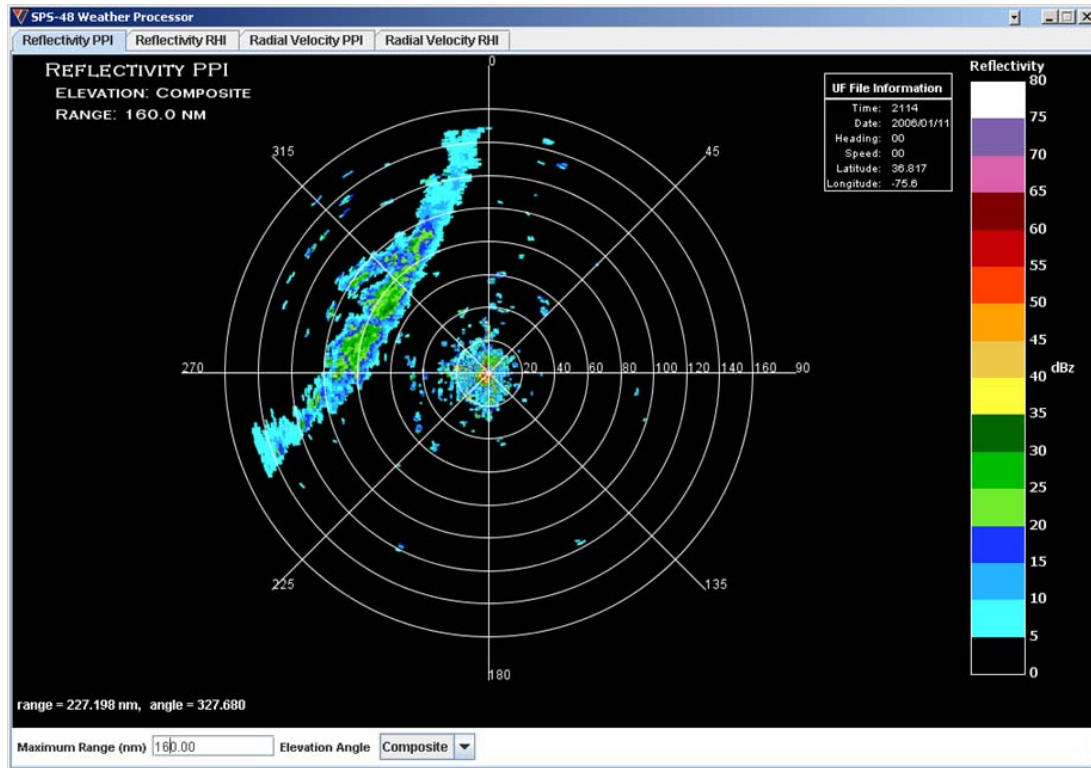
SPS-48 Weather Processor

Reflectivity PPI | Reflectivity RHI | Radial Velocity PPI | Radial Velocity RHI

REFLECTIVITY PPI
ELEVATION: COMPOSITE
RANGE: 160.0 NM

0
315
45
270
90
225
135
180
20 40 60 80 100 120 140 160

UF File Information
Time: 2114
Date: 2006/01/11
Heading: 00
Speed: 00
Latitude: 36.817
Longitude: -75.6

Reflectivity
80
75
70
65
60
55
50
45
40 dBz
35
30
25
20
15
10
5
0

range = 227.198 nm, angle = 327.680

Maximum Range (nm) 160.00 Elevation Angle Composite